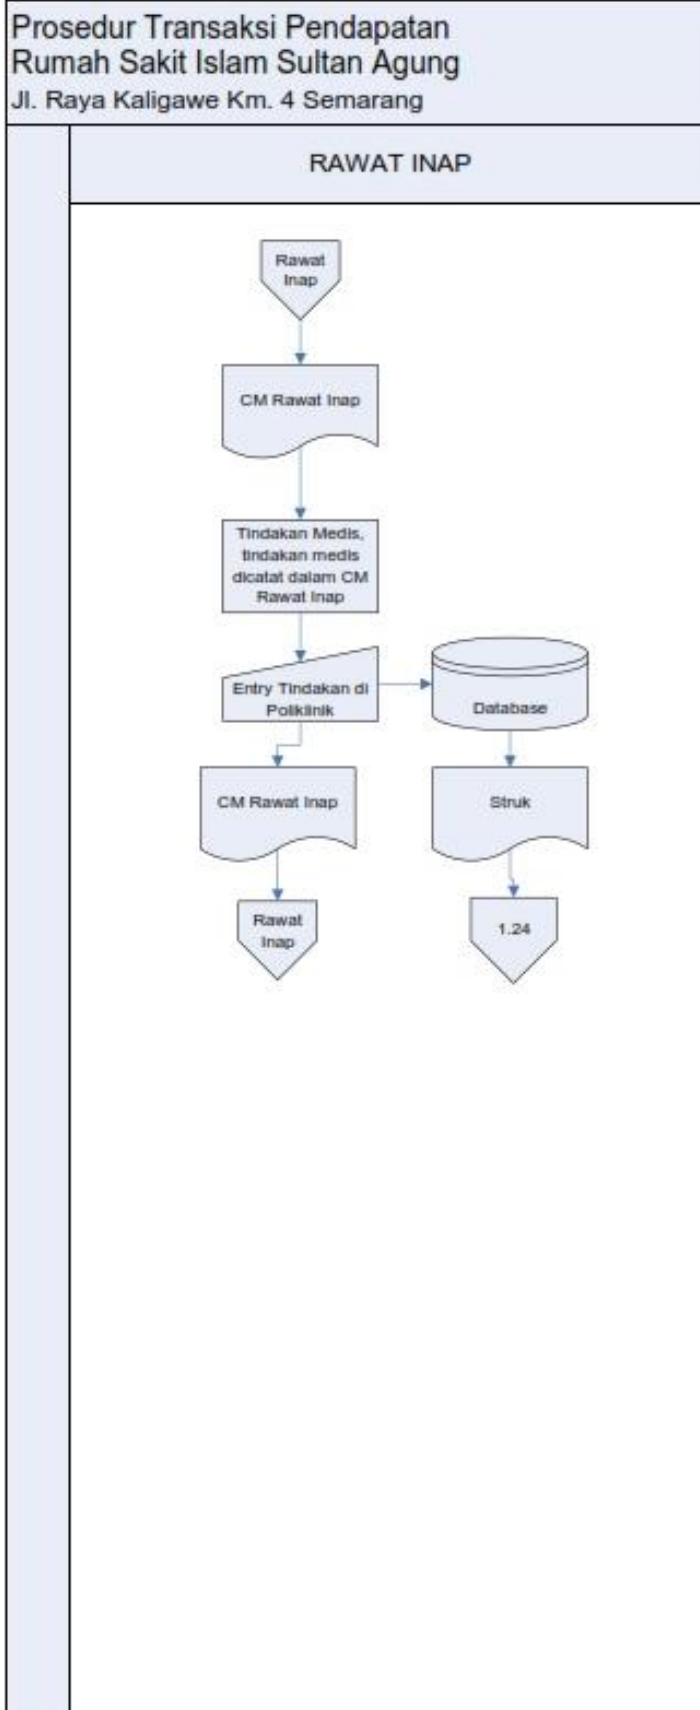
Prosedur Transaksi Pendapatan
Rumah Sakit Islam Sultan Agung
Jl. Raya Kaligawe Km. 4 Semarang

RAWAT INAP

Rawat Inap

CM Rawat Inap

Tindakan Medis, tindakan medis dicatat dalam CM Rawat Inap

Entry Tindakan di Poliklinik

Database

CM Rawat Inap

Struk

Rawat Inap

1.24